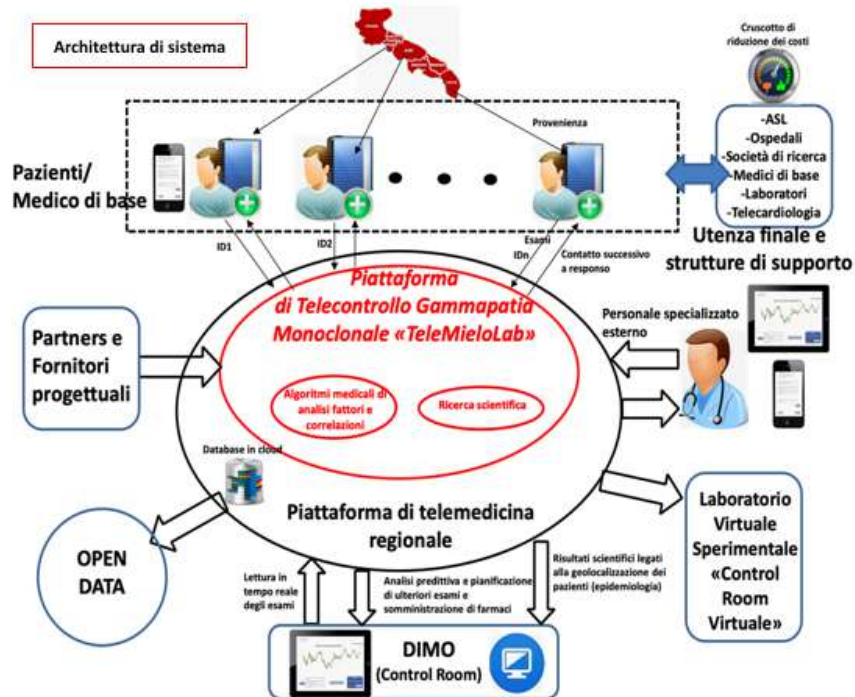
Architettura di sistema

Cruscotto di riduzione dei costi

Provenienza

Pazienti/ Medico di base

-ASL
-Ospedali
-Società di ricerca
-Medici di base
-Laboratori
-Telecardiologia

Utenza finale e strutture di supporto

ID1

ID2

Esami IDn

Contatto successivo a responso

Piattaforma di Telecontrollo Gammapatia Monoclonale «TeleMieloLab»

Partners e Fornitori progettuali

Personale specializzato esterno

Algoritmi medicali di analisi fattori e correlazioni

Ricerca scientifica

Database in cloud

Piattaforma di telemedicina regionale

OPEN DATA

Laboratorio Virtuale Sperimentale «Control Room Virtuale»

Lettura in tempo reale degli esami

Analisi predittiva e pianificazione di ulteriori esami e somministrazione di farmaci

Risultati scientifici legati alla geolocalizzazione dei pazienti (epidemiologia)

DIMO
(Control Room)